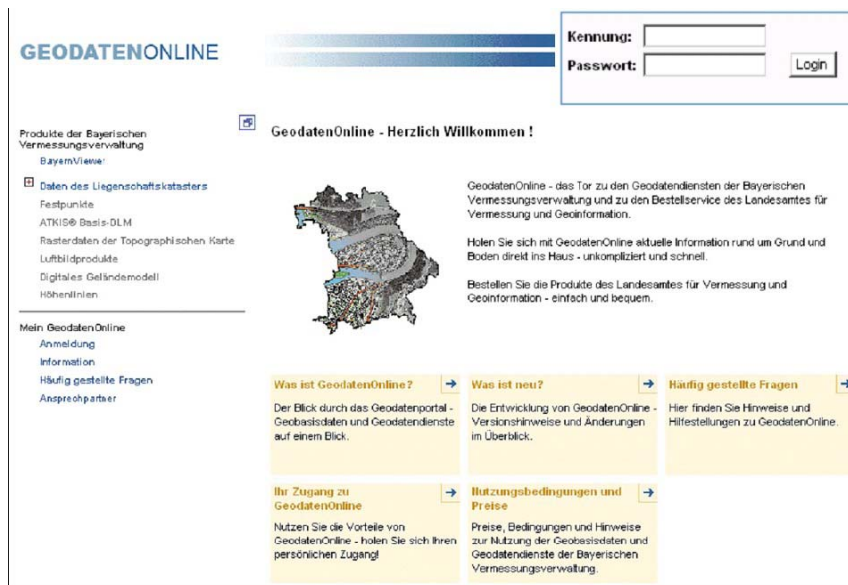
GEODATENONLINE

Kennung:
Passwort:
Login

Produkte der Bayerischen Vermessungsverwaltung
BayernViewer
Daten des Liegenschaftskatasters
Festpunkte
ATKIS® Basis-DLM
Rasterdaten der Topographischen Karte
Luftbildprodukte
Digitales Geländemodell
Höhenlinien

Mein GeodatenOnline
Anmeldung
Information
Häufig gestellte Fragen
Ansprechpartner

GeodatenOnline - Herzlich Willkommen !

GeodatenOnline - das Tor zu den Geodatendiensten der Bayerischen Vermessungsverwaltung und zu den Bestellservice des Landesamtes für Vermessung und Geoinformation.

Holen Sie sich mit GeodatenOnline aktuelle Information rund um Grund und Boden direkt ins Haus - unkompliziert und schnell.

Bestellen Sie die Produkte des Landesamtes für Vermessung und Geoinformation - einfach und bequem.

Was ist GeodatenOnline?
Der Blick durch das Geodatenportal - Geobasisdaten und Geodatendienste auf einem Blick.

Was ist neu?
Die Entwicklung von GeodatenOnline - Versionshinweise und Änderungen im Überblick.

Häufig gestellte Fragen
Hier finden Sie Hinweise und Hilfestellungen zu GeodatenOnline.

Ihr Zugang zu GeodatenOnline
Nutzen Sie die Vorteile von GeodatenOnline - holen Sie sich Ihren persönlichen Zugang!

Nutzungsbedingungen und Preise
Preise, Bedingungen und Hinweise zur Nutzung der Geobasisdaten und Geodatendienste der Bayerischen Vermessungsverwaltung.